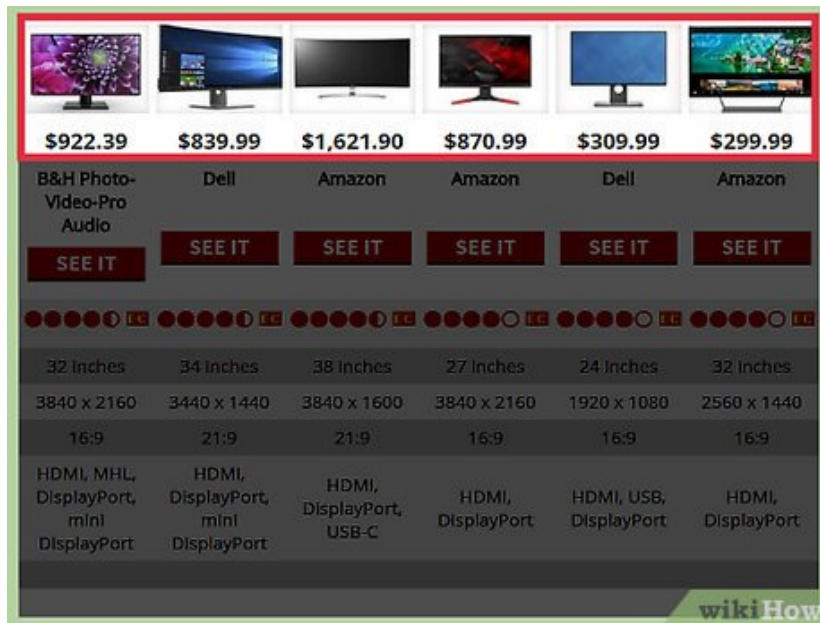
| $922.39 | $839.99 | $1,621.90 | $870.99 | $309.99 | $299.99 |
|---|---|---|---|---|---|
| B&H Photo-Video-Pro Audio | Dell | Amazon | Amazon | Dell | Amazon |
| SEE IT | SEE IT | SEE IT | SEE IT | SEE IT | SEE IT |
| 32 inches | 34 inches | 38 inches | 27 inches | 24 inches | 32 inches |
| 3840 x 2160 | 3440 x 1440 | 3840 x 1600 | 3840 x 2160 | 1920 x 1080 | 2560 x 1440 |
| 16:9 | 21:9 | 21:9 | 16:9 | 16:9 | 16:9 |
| HDMI, MHL, DisplayPort, mini DisplayPort | HDMI, DisplayPort, mini DisplayPort | HDMI, DisplayPort, USB-C | HDMI, DisplayPort | HDMI, USB, DisplayPort | HDMI, DisplayPort |

wikiHow